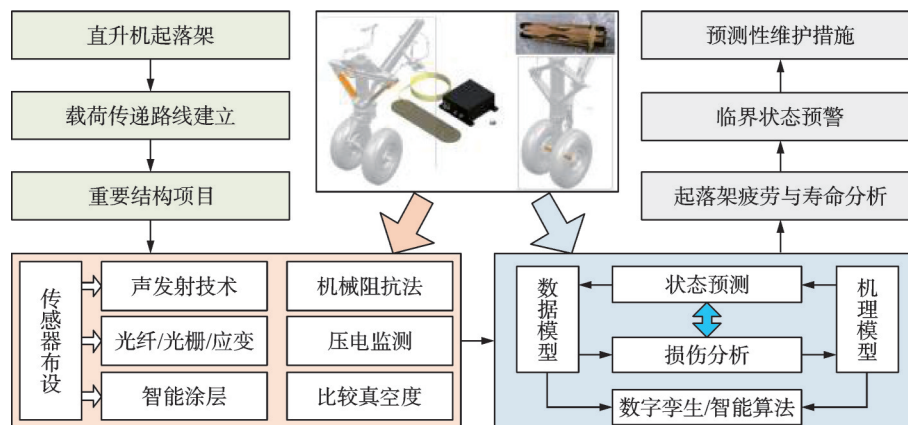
直升机起落架

载荷传递路线建立

重要结构项目

传感器布设

声发射技术

光纤/光栅/应变

智能涂层

机械阻抗法

压电监测

比较真空度

数据模型

状态预测

损伤分析

数字孪生/智能算法

机理模型

起落架疲劳与寿命分析

临界状态预警

预测性维护措施